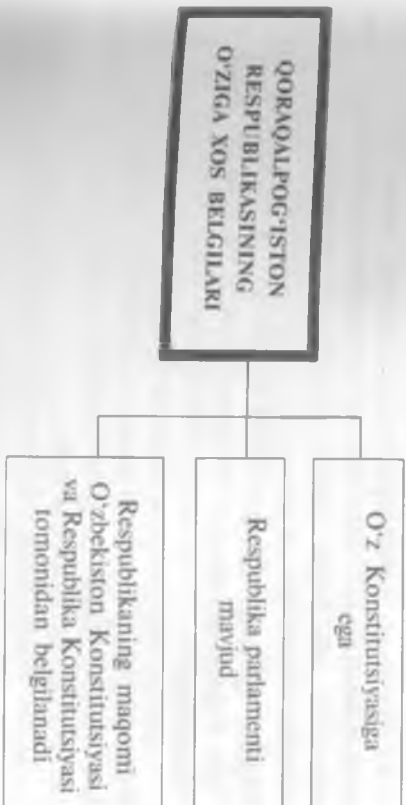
QORAQALPOG'ISTON RESPUBLIKASINING O'ZIGA XOS BELGILARI

O'z Konstitutsiyasiga ega

Respublika parlamenti mavjud

Respublikaning maqomi O'zbekiston Konstitutsiyasi va Respublika Konstitutsiyasi tomonidan belgilanadi